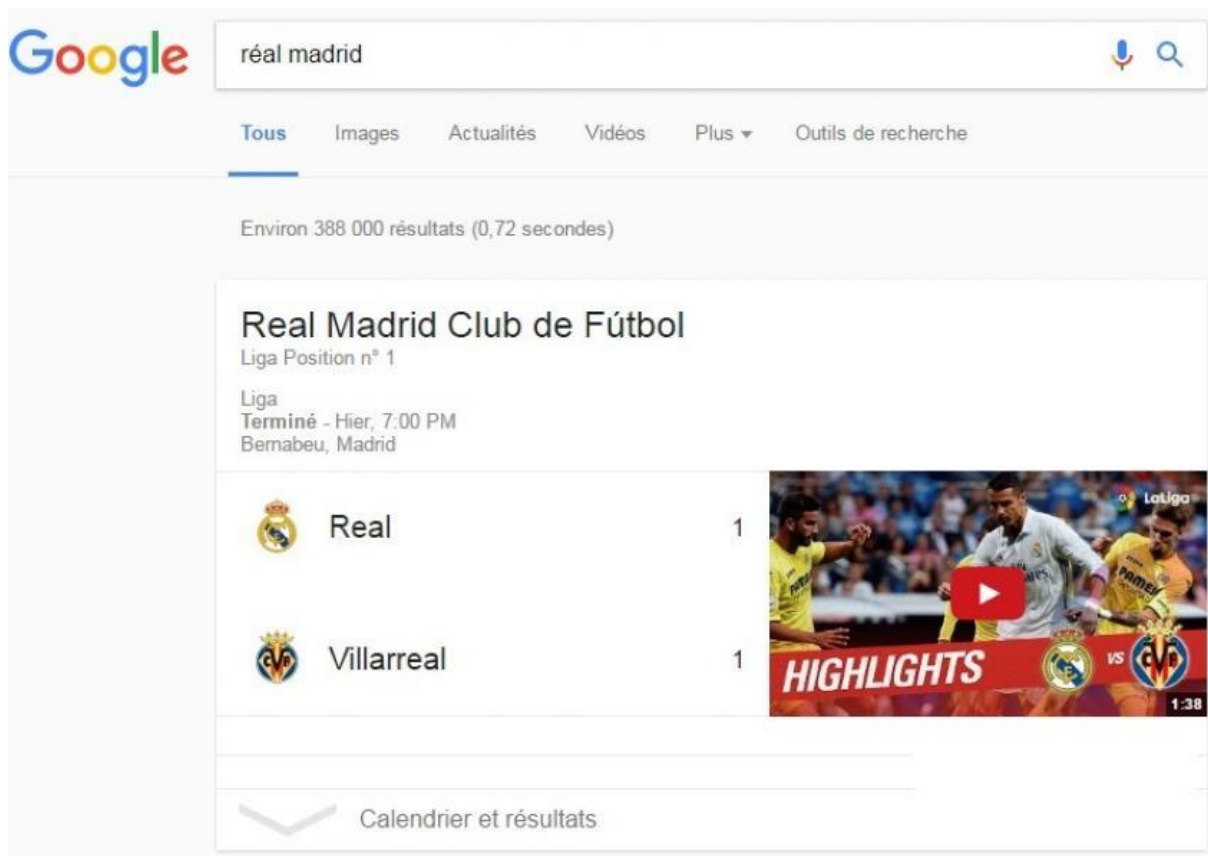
Google

réal madrid

Tous Images Actualités Vidéos Plus ▾ Outils de recherche

Environ 388 000 résultats (0,72 secondes)

Real Madrid Club de Fútbol
Liga Position n° 1

Liga
**Terminé** - Hier, 7:00 PM
Bernabeu, Madrid

Real 1

Villarreal 1

LaLiga
HIGHLIGHTS VS
1:38

Calendrier et résultats